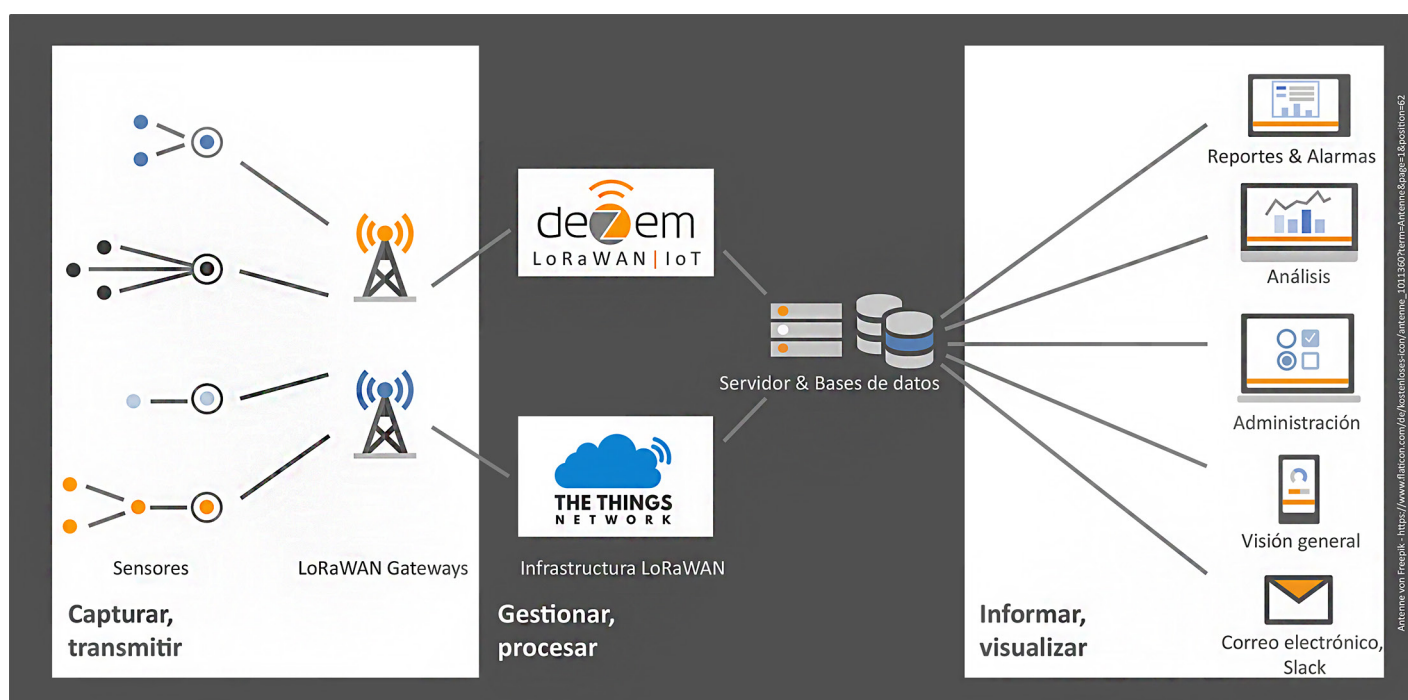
dezem
LoRaWAN | IoT

THE THINGS
NETWORK

Servidor & Bases de datos

Reportes & Alarmas

Análisis

Administración

Visión general

Correo electrónico, Slack

Sensores

LoRaWAN Gateways

Infraestructura LoRaWAN

Capturar, transmitir

Gestionar, procesar

Informar, visualizar

Antenne von Freepik - https://www.flaticon.com/de/kostenloses-icon/antenne_1011360?term=Antenne&page=1&position=62